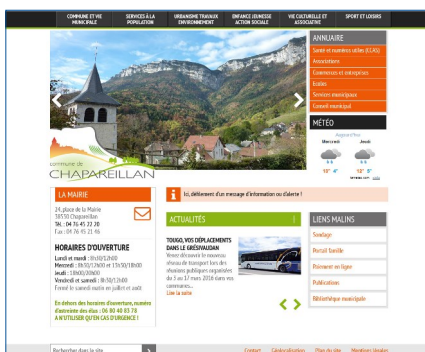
COMMUNE ET VIE MUNICIPALE | SERVICES À LA POPULATION | URBANISME TRAVAUX ENVIRONNEMENT | ENFANCE JEUNESSE ACTION SOCIALE | VIE CULTURELLE ET ASSOCIATIVE | SPORT ET LOISIRS

ANNUAIRE
Santé et numéros utiles (CCAS)
Associations
Commerces et entreprises
Écoles
Services municipaux
Conseil municipal

MÉTÉO
Aujourd'hui
Mercredi
Jeudi
10° 6°
10° 5°

commune de
CHAPAREILLAN

LA MAIRIE
24, place de la Mairie
38530 Chapareillan
Tél. : 04 76 45 22 20
Fax : 04 76 45 21 96

HORAIRES D'OUVERTURE
Lundi et mardi : 8h30/12h00
Mercredi : 8h30/12h00 et 13h30/18h00
Jeudi : 13h00/20h00
Vendredi et samedi : 8h30/12h00
Fermé le samedi matin en juillet et août

En dehors des horaires d'ouverture, numéro d'astreinte des élus : 06 80 40 83 78
A N'UTILISER QU'EN CAS D'URGENCE !

Ici, défilement d'un message d'information ou d'alerte !

ACTUALITÉS

TOUGO, VOS DÉPLACEMENTS DANS LE GRÉSIVAUDAN
Venez découvrir le nouveau réseau de transport lors des réunions publiques organisées du 3 au 17 mars 2016 dans vos communes...
Lire la suite

LIENS MALINS
Sondage
Portail famille
Paiement en ligne
Publication
Bibliothèque municipale

Rechercher dans le site
Contact | Géolocalisation | Plan du site | Mentions légales